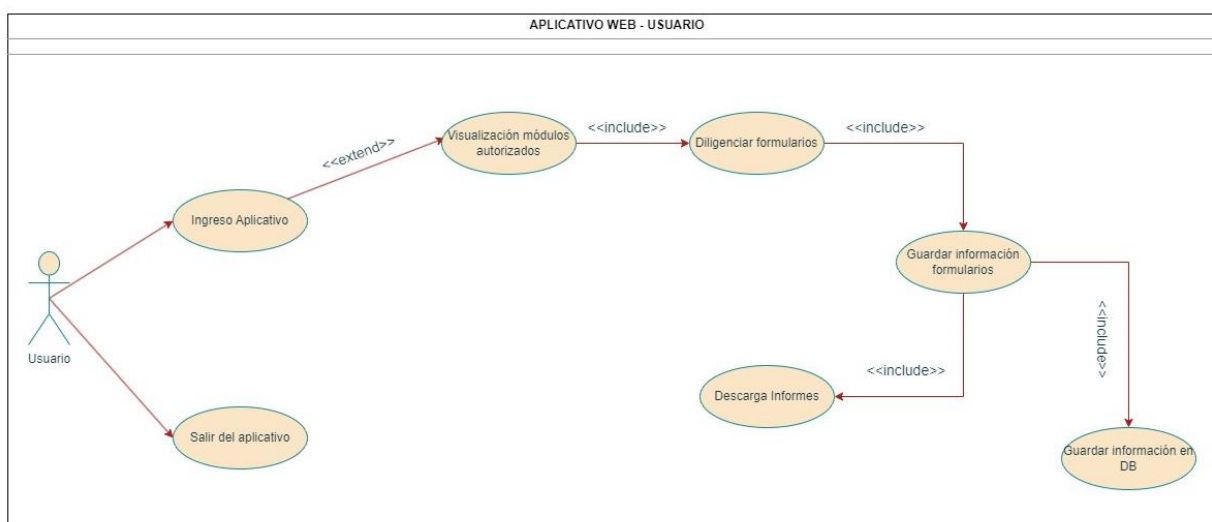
APLICATIVO WEB - USUARIO

<<extend>>

Visualización módulos autorizados

<<include>>

Diligenciar formularios

<<include>>

Ingreso Aplicativo

Guardar información formularios

Usuario

<<include>>

<<include>>

Descarga Informes

Salir del aplicativo

Guardar información en DB